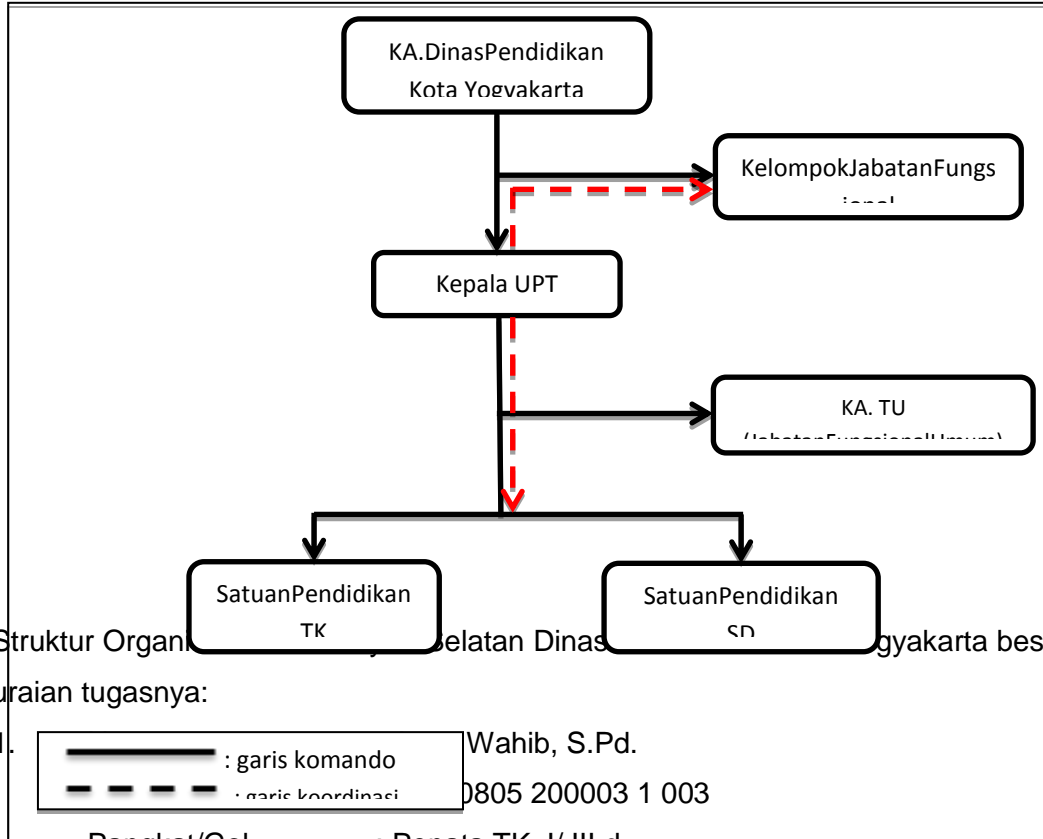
KA.DinasPendidikan Kota Yogyakarta

KelompokJabatanFungs ional

Kepala UPT

KA. TU (JabatanFungsionalUmum)

SatuanPendidikan TK

SatuanPendidikan SD

Struktur Organ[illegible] Selatan Dinas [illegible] gyakarta bes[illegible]

uraian tugasnya:

1. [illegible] Wahib, S.Pd.

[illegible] 0805 200003 1 003

: garis komando

: garis koordinasi

Pangkat/Gol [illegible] : Penata TK. I/ III.d